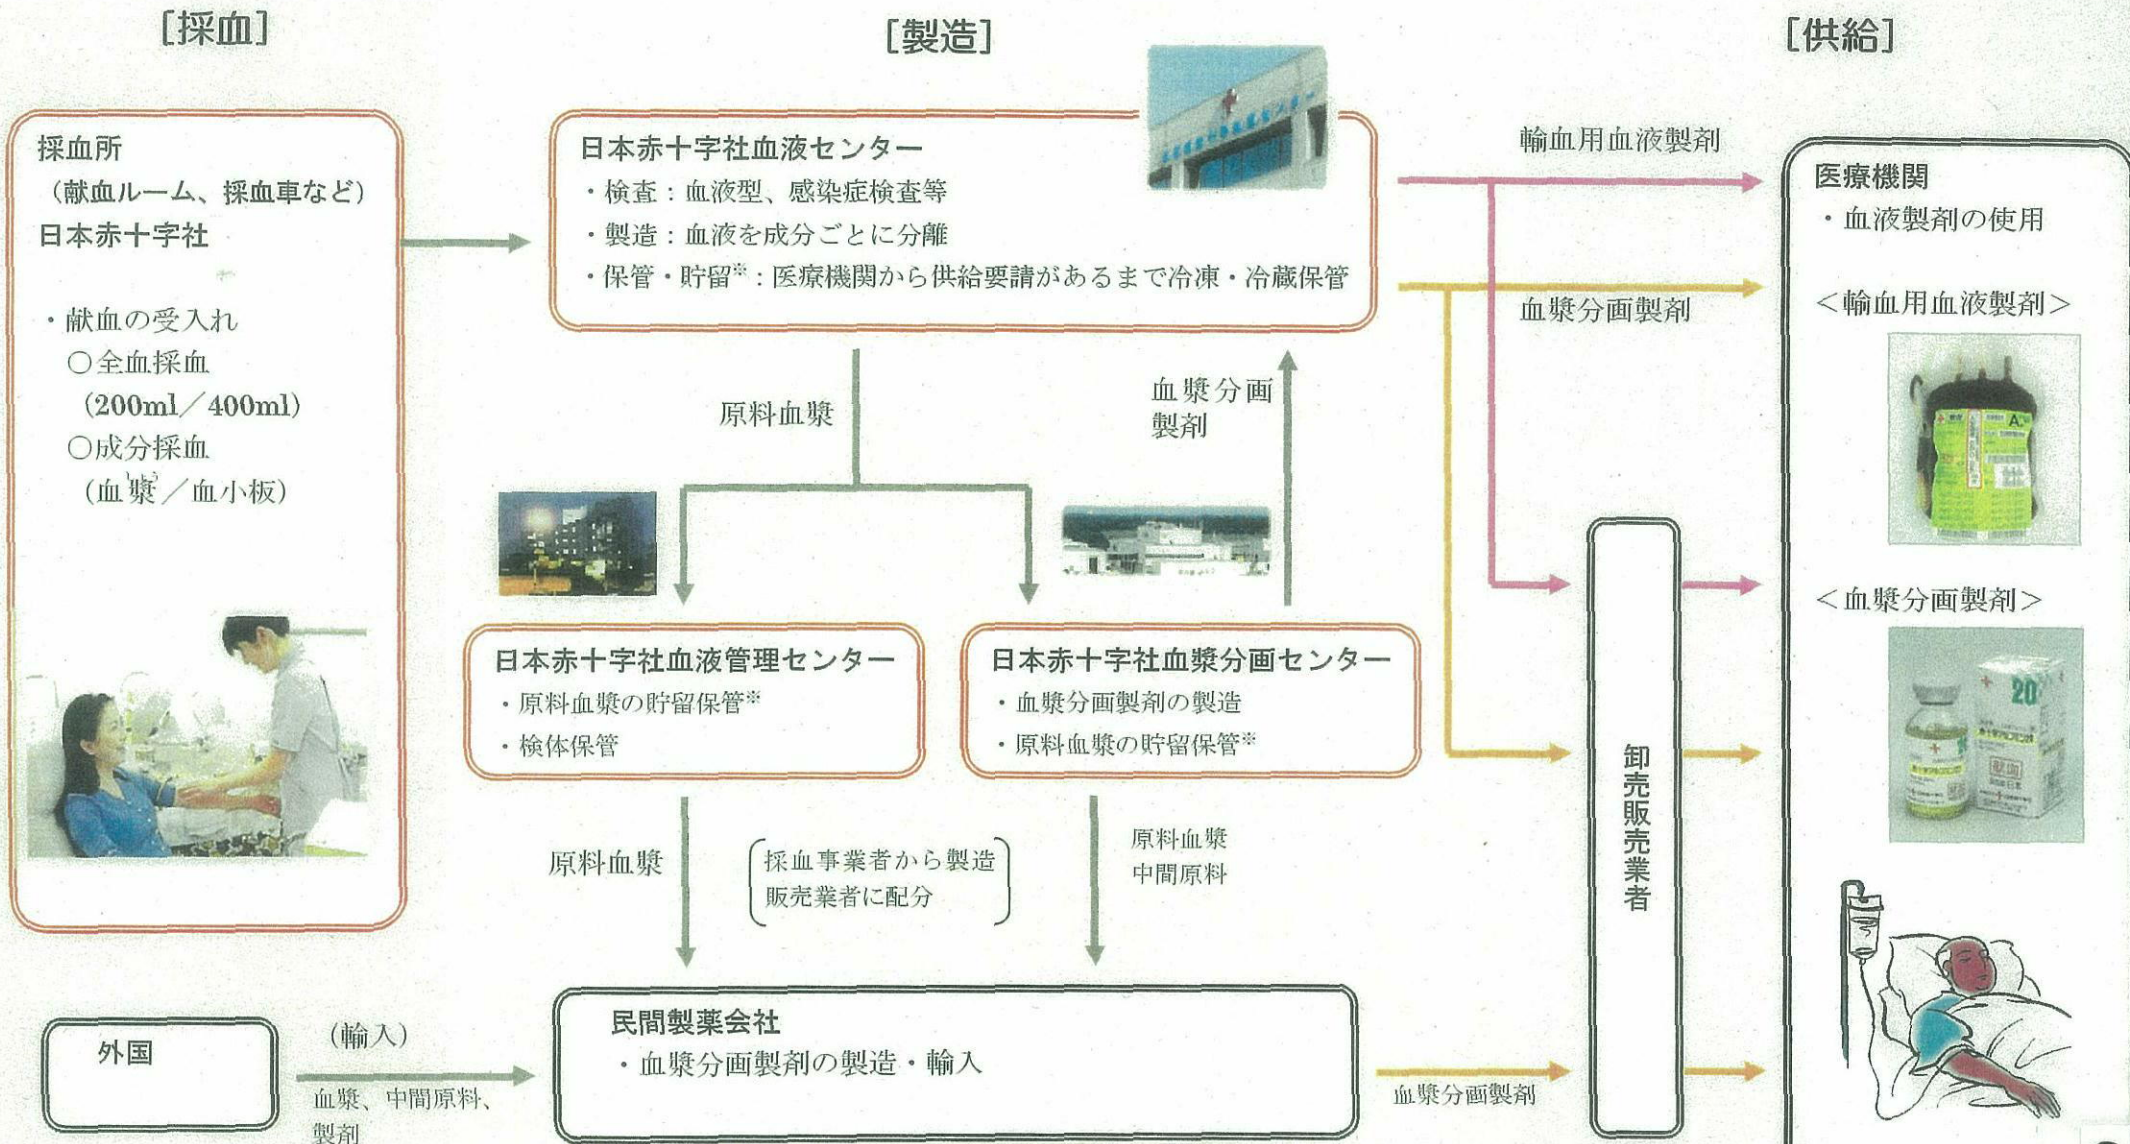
[採血]

[製造]

[供給]

採血所
(献血ルーム、採血車など)
日本赤十字社

・献血の受入れ
○全血採血
(200ml/400ml)
○成分採血
(血漿/血小板)

日本赤十字社血液センター
・検査:血液型、感染症検査等
・製造:血液を成分ごとに分離
・保管・貯留※:医療機関から供給要請があるまで冷凍・冷蔵保管

輸血用血液製剤

血漿分画製剤

医療機関
・血液製剤の使用

<輸血用血液製剤>

<血漿分画製剤>

原料血漿

血漿分画製剤

日本赤十字社血液管理センター
・原料血漿の貯留保管※
・検体保管

日本赤十字社血漿分画センター
・血漿分画製剤の製造
・原料血漿の貯留保管※

卸売販売業者

原料血漿

採血事業者から製造販売業者に配分

原料血漿
中間原料

外国

(輸入)

血漿、中間原料、製剤

民間製薬会社
・血漿分画製剤の製造・輸入

血漿分画製剤